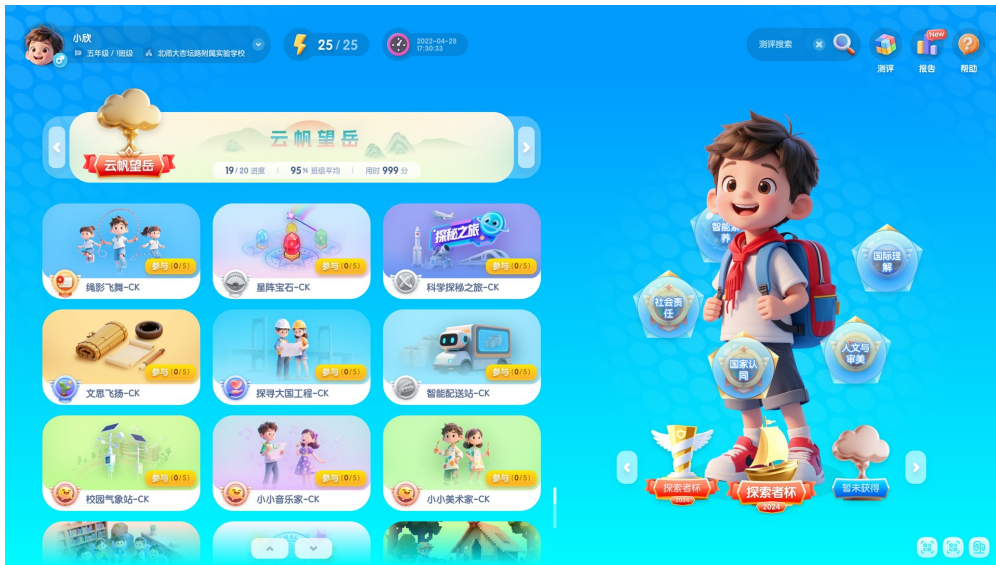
小欣
五年级 / 1班级　北师大杏坛路附属实验学校
25 / 25
2022-04-28
17:30:33
测评搜索
测评　报告　帮助
New

云帆望岳
云帆望岳
19 / 20 进度　95% 班级平均　用时 999 分

参与 (0/5)
绳影飞舞-CK
参与 (0/5)
星阵宝石-CK
探秘之旅
参与 (0/5)
科学探秘之旅-CK
参与 (0/5)
文思飞扬-CK
参与 (0/5)
探寻大国工程-CK
参与 (0/5)
智能配送站-CK
参与 (0/5)
校园气象站-CK
参与 (0/5)
小小音乐家-CK
参与 (0/5)
小小美术家-CK

智能素养
国际理解
社会责任
人文与审美
国家认同

探索者杯
2023
探索者杯
2024
暂未获得